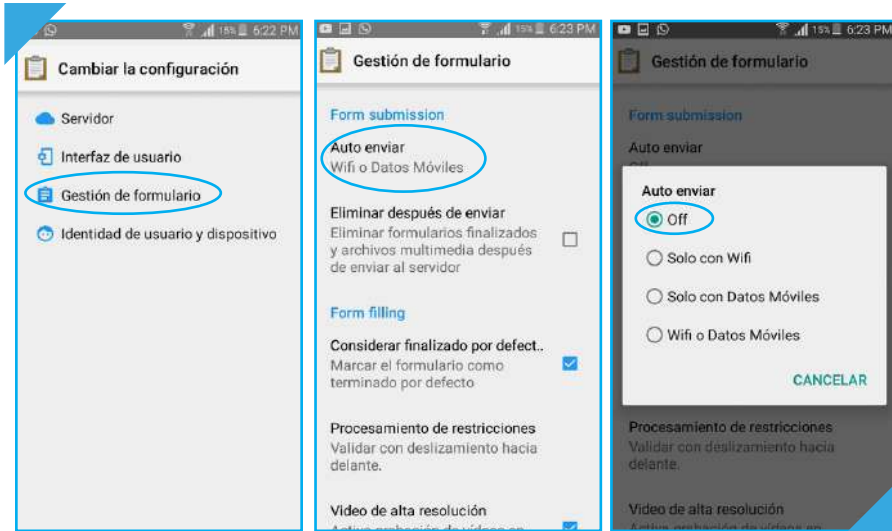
15% 6:22 PM
Cambiar la configuración

Servidor
Interfaz de usuario
Gestión de formulario
Identidad de usuario y dispositivo

15% 6:23 PM
Gestión de formulario

Form submission
Auto enviar
Wifi o Datos Móviles

Eliminar después de enviar
Eliminar formularios finalizados y archivos multimedia después de enviar al servidor

Form filling
Considerar finalizado por defect..
Marcar el formulario como terminado por defecto

Procesamiento de restricciones
Validar con deslizamiento hacia delante.

Video de alta resolución
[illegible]

15% 6:23 PM
Gestión de formulario

Form submission
Auto enviar
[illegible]

Auto enviar
Off
Solo con Wifi
Solo con Datos Móviles
Wifi o Datos Móviles
CANCELAR

Procesamiento de restricciones
Validar con deslizamiento hacia delante.

Video de alta resolución
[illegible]